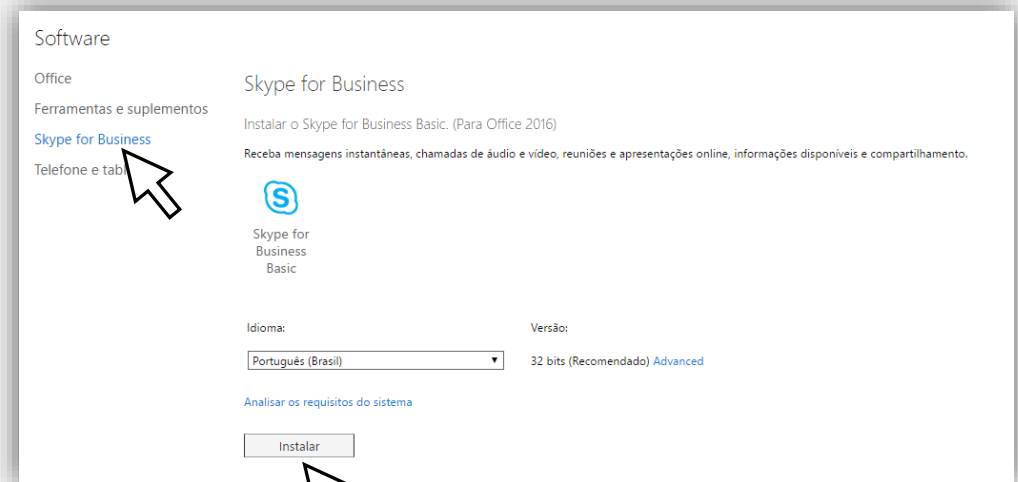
Software

Office

Ferramentas e suplementos

Skype for Business

Telefone e tab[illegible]

Skype for Business

Instalar o Skype for Business Basic. (Para Office 2016)

Receba mensagens instantâneas, chamadas de áudio e vídeo, reuniões e apresentações online, informações disponíveis e compartilhamento.

Skype for Business Basic

Idioma:

Português (Brasil)

Versão:

32 bits (Recomendado) Advanced

Analisar os requisitos do sistema

Instalar